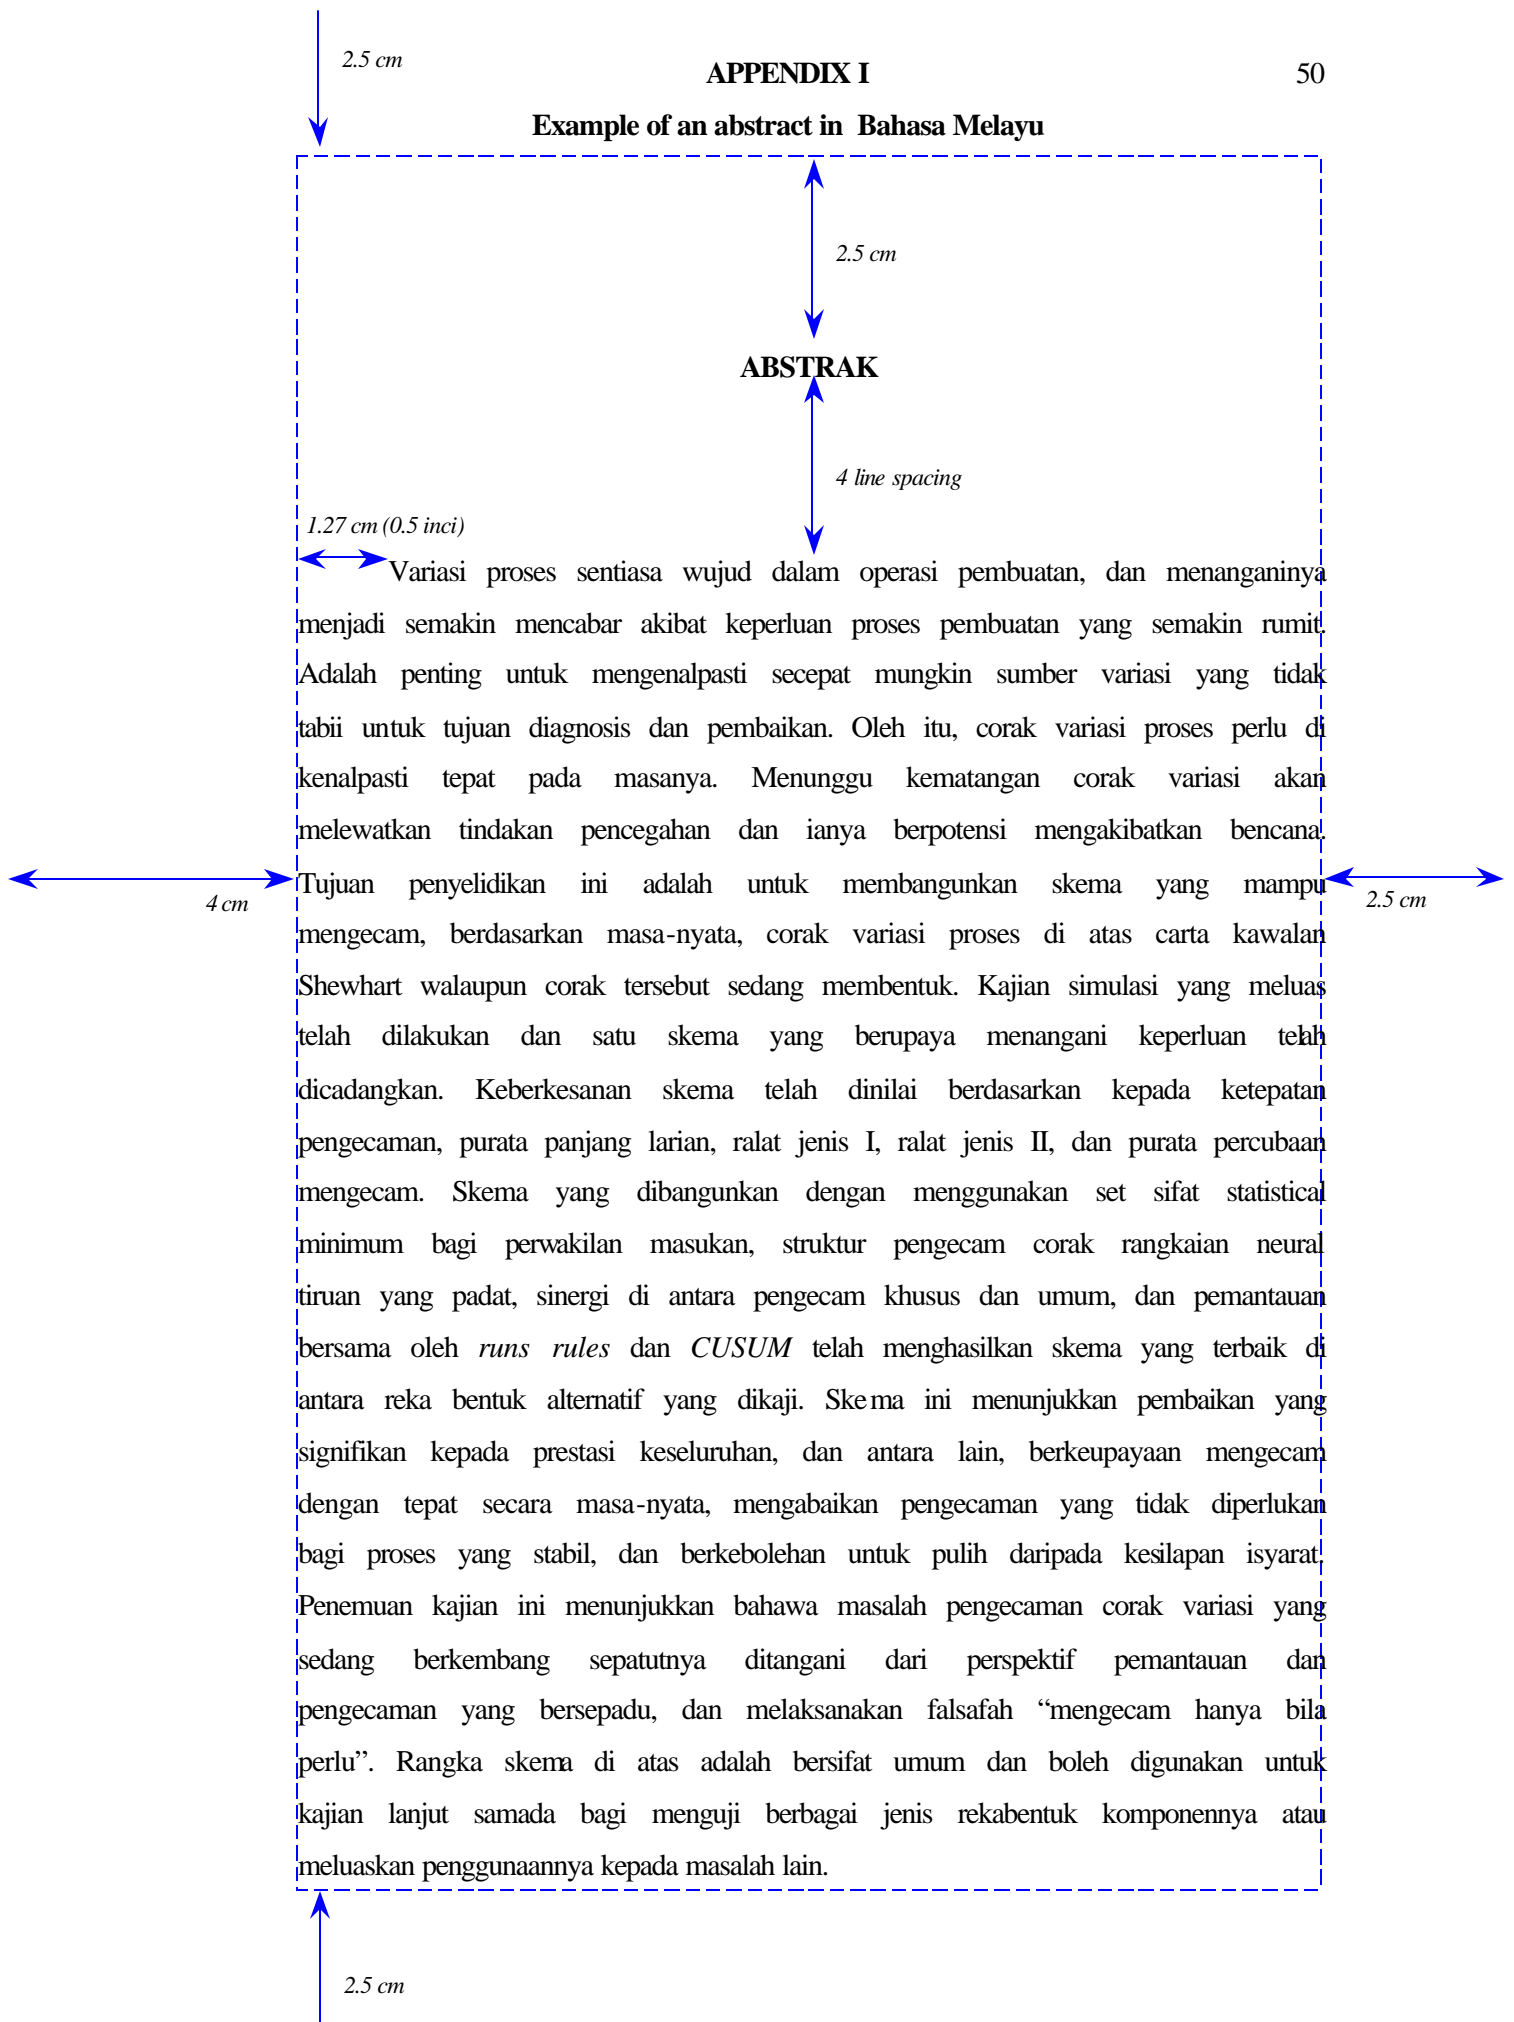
2.5 cm

APPENDIX I

50

Example of an abstract in Bahasa Melayu

2.5 cm

ABSTRAK

4 line spacing

1.27 cm (0.5 inci)

Variasi proses sentiasa wujud dalam operasi pembuatan, dan menanganinya menjadi semakin mencabar akibat keperluan proses pembuatan yang semakin rumit. Adalah penting untuk mengenalpasti secepat mungkin sumber variasi yang tidak tabii untuk tujuan diagnosis dan pembaikan. Oleh itu, corak variasi proses perlu di kenalpasti tepat pada masanya. Menunggu kematangan corak variasi akan melewatkan tindakan pencegahan dan ianya berpotensi mengakibatkan bencana. Tujuan penyelidikan ini adalah untuk membangunkan skema yang mampu mengecam, berdasarkan masa-nyata, corak variasi proses di atas carta kawalan Shewhart walaupun corak tersebut sedang membentuk. Kajian simulasi yang meluas telah dilakukan dan satu skema yang berupaya menangani keperluan telah dicadangkan. Keberkesanan skema telah dinilai berdasarkan kepada ketepatan pengecaman, purata panjang larian, ralat jenis I, ralat jenis II, dan purata percubaan mengecam. Skema yang dibangunkan dengan menggunakan set sifat statistical minimum bagi perwakilan masukan, struktur pengecam corak rangkaian neural tiruan yang padat, sinergi di antara pengecam khusus dan umum, dan pemantauan bersama oleh *runs rules* dan *CUSUM* telah menghasilkan skema yang terbaik di antara reka bentuk alternatif yang dikaji. Ske ma ini menunjukkan pembaikan yang signifikan kepada prestasi keseluruhan, dan antara lain, berkeupayaan mengecam dengan tepat secara masa-nyata, mengabaikan pengecaman yang tidak diperlukan bagi proses yang stabil, dan berkebolehan untuk pulih daripada kesilapan isyarat. Penemuan kajian ini menunjukkan bahawa masalah pengecaman corak variasi yang sedang berkembang sepatutnya ditangani dari perspektif pemantauan dan pengecaman yang bersepadu, dan melaksanakan falsafah “mengecam hanya bila perlu”. Rangka skema di atas adalah bersifat umum dan boleh digunakan untuk kajian lanjut samada bagi menguji berbagai jenis rekabentuk komponennya atau meluaskan penggunaannya kepada masalah lain.

4 cm

2.5 cm

2.5 cm